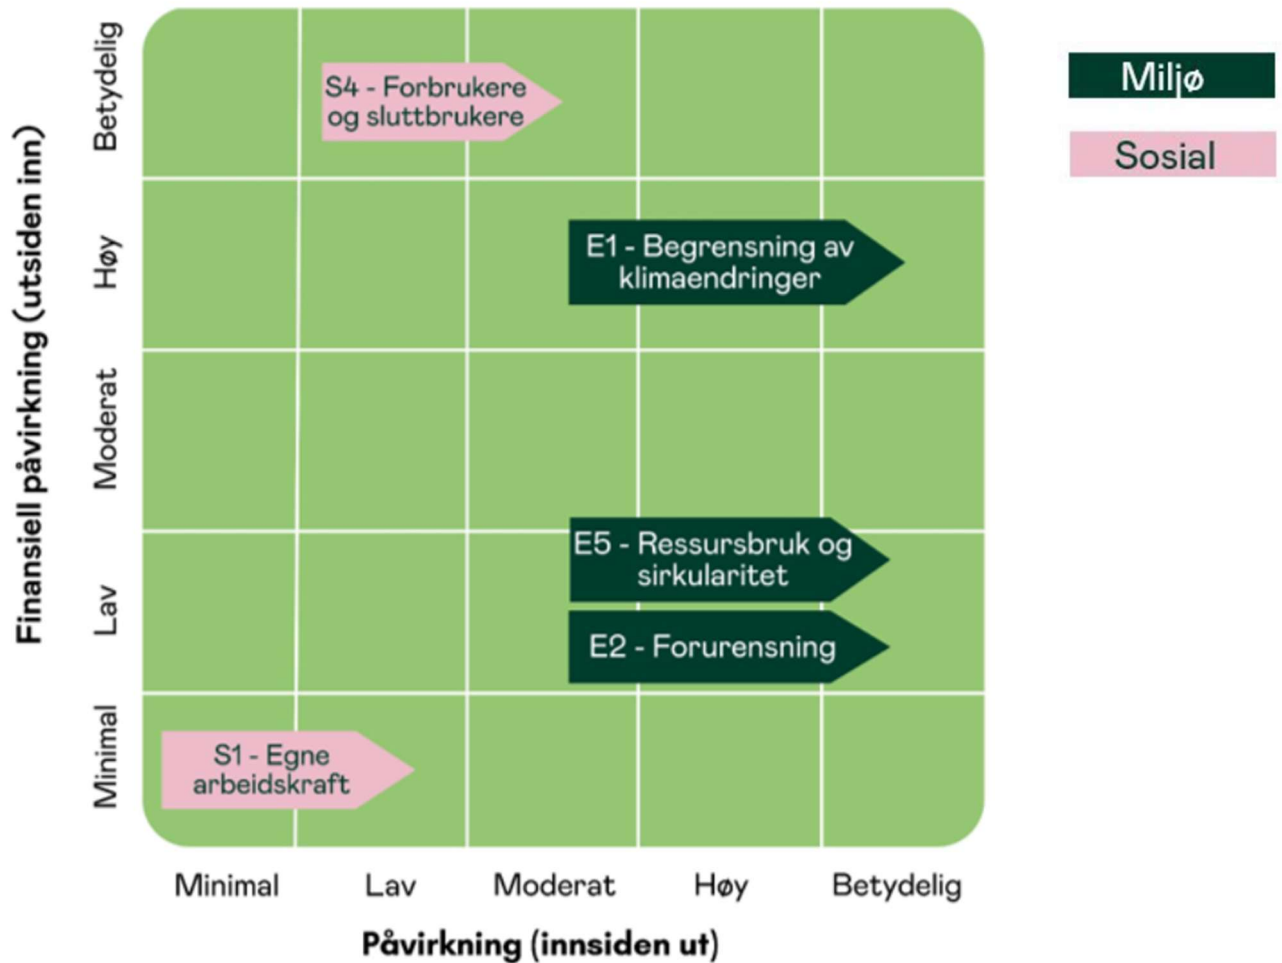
Finansiell påvirkning (utsiden inn)

Betydelig
Høy
Moderat
Lav
Minimal

S4 - Forbrukere og sluttbrukere

E1 - Begrensning av klimaendringer

E5 - Ressursbruk og sirkularitet

E2 - Forurensning

S1 - Egne arbeidskraft

Minimal
Lav
Moderat
Høy
Betydelig

Påvirkning (innsiden ut)

Miljø
Sosial